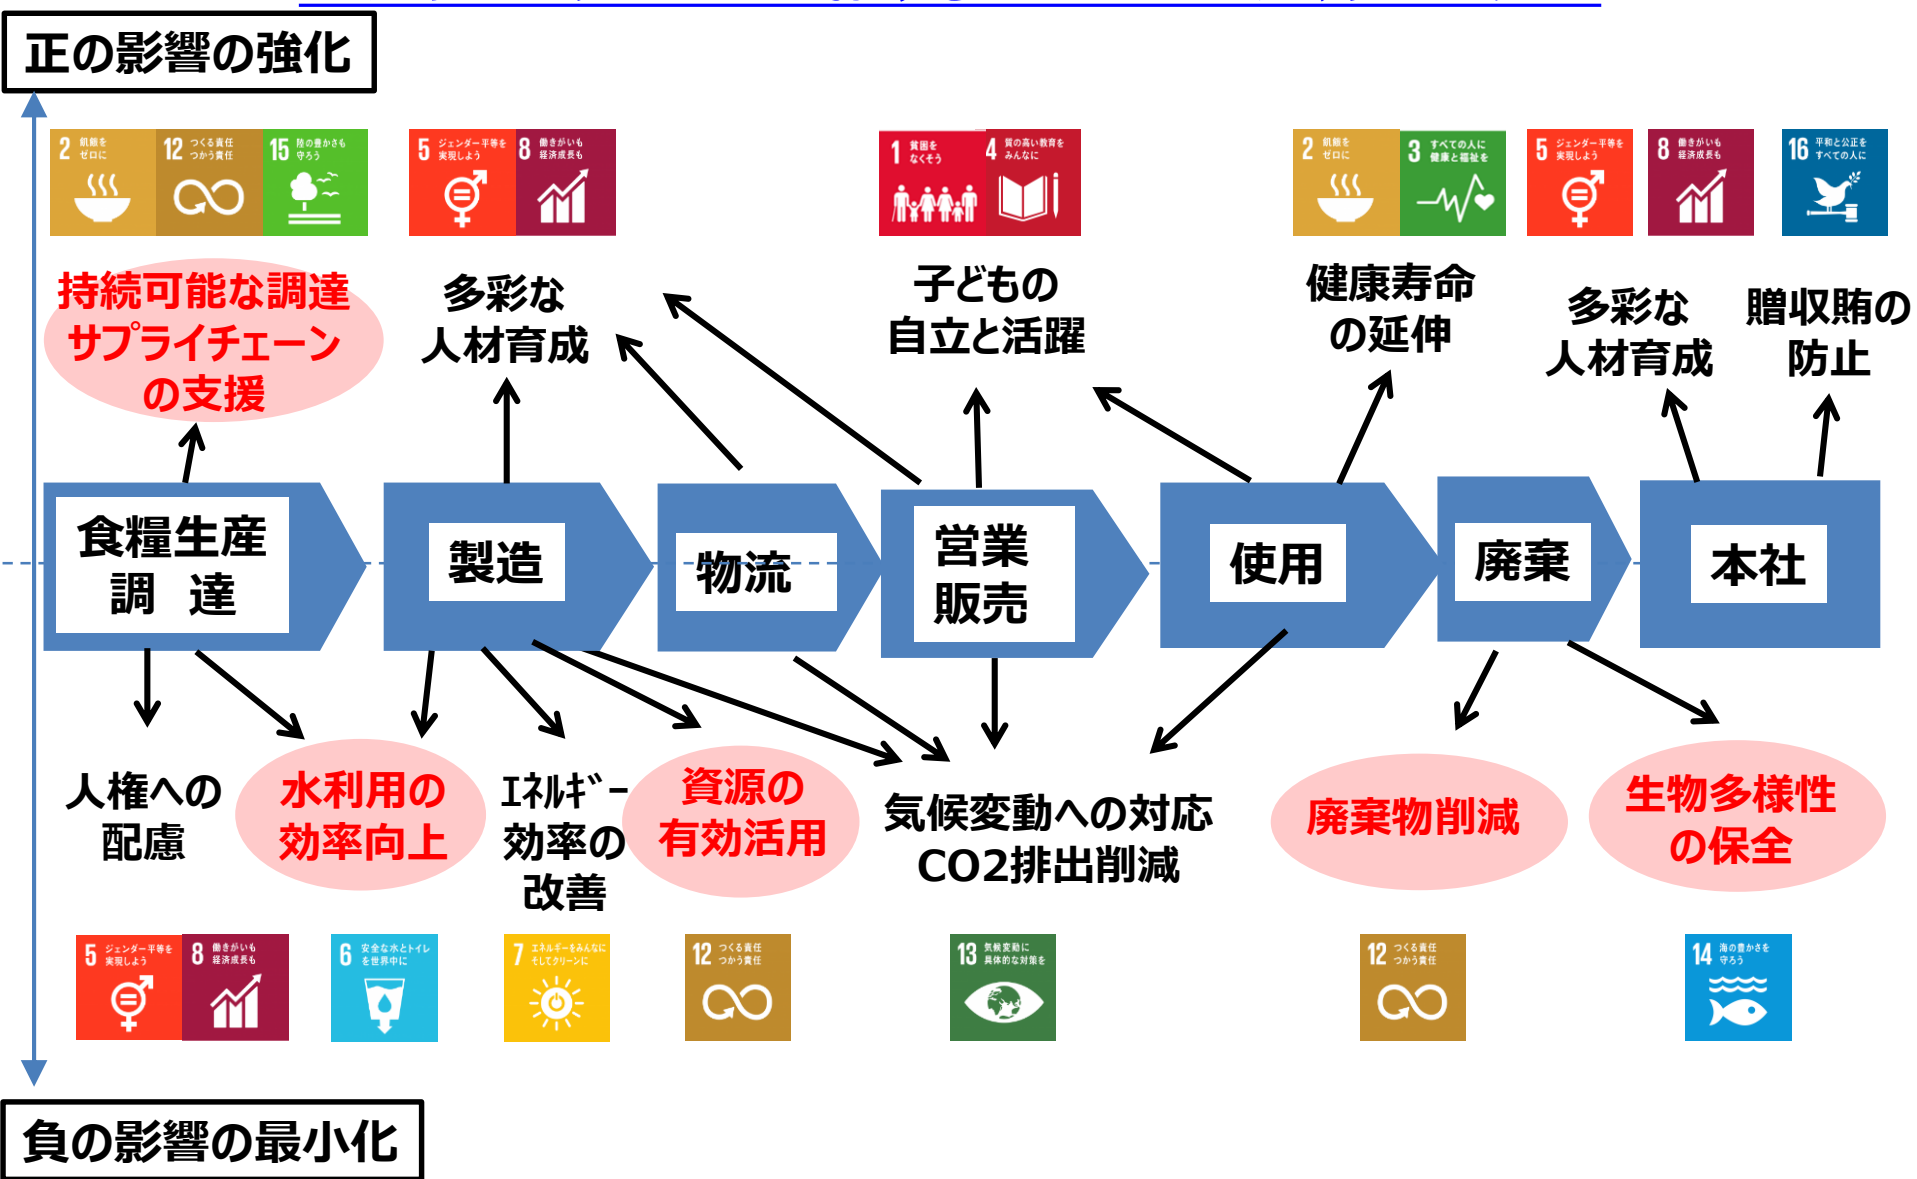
正の影響の強化

2 飢餓をゼロに
12 つくる責任 つかう責任
15 陸の豊かさも守ろう
5 ジェンダー平等を実現しよう
8 働きがいも経済成長も
1 貧困をなくそう
4 質の高い教育をみんなに
2 飢餓をゼロに
3 すべての人に健康と福祉を
5 ジェンダー平等を実現しよう
8 働きがいも経済成長も
16 平和と公正をすべての人に

持続可能な調達 サプライチェーンの支援

多彩な人材育成

子どもの自立と活躍

健康寿命の延伸

多彩な人材育成

贈収賄の防止

食糧生産 調　達

製造

物流

営業販売

使用

廃棄

本社

人権への配慮

水利用の効率向上

ｴﾈﾙｷﾞｰ効率の改善

資源の有効活用

気候変動への対応 CO2排出削減

廃棄物削減

生物多様性の保全

5 ジェンダー平等を実現しよう
8 働きがいも経済成長も
6 安全な水とトイレを世界中に
7 エネルギーをみんなに そしてクリーンに
12 つくる責任 つかう責任
13 気候変動に具体的な対策を
12 つくる責任 つかう責任
14 海の豊かさを守ろう

負の影響の最小化